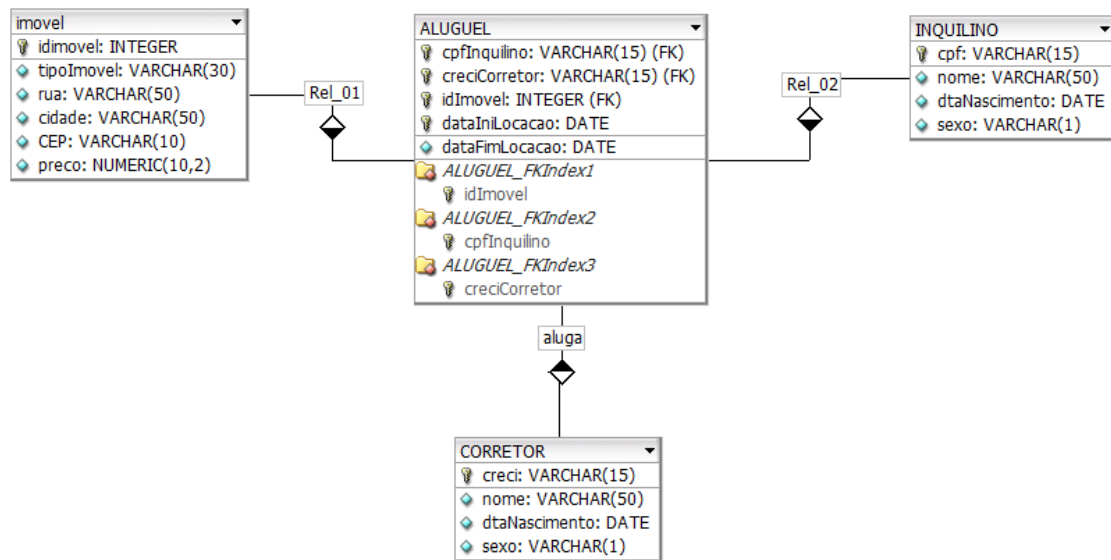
imovel
idimovel: INTEGER
tipoImovel: VARCHAR(30)
rua: VARCHAR(50)
cidade: VARCHAR(50)
CEP: VARCHAR(10)
preco: NUMERIC(10,2)

Rel_01

ALUGUEL
cpfInquilino: VARCHAR(15) (FK)
creciCorretor: VARCHAR(15) (FK)
idImovel: INTEGER (FK)
dataIniLocacao: DATE
dataFimLocacao: DATE
ALUGUEL_FKIndex1
idImovel
ALUGUEL_FKIndex2
cpfInquilino
ALUGUEL_FKIndex3
creciCorretor

Rel_02

INQUILINO
cpf: VARCHAR(15)
nome: VARCHAR(50)
dtaNascimento: DATE
sexo: VARCHAR(1)

aluga

CORRETOR
creci: VARCHAR(15)
nome: VARCHAR(50)
dtaNascimento: DATE
sexo: VARCHAR(1)